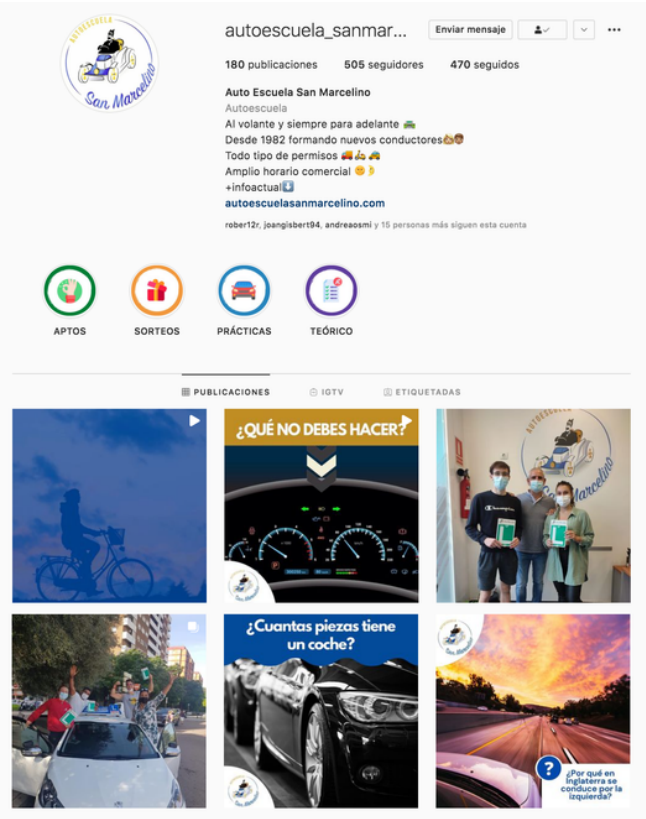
AUTOESCUELA
San Marcelino

autoescuela_sanmar...
Enviar mensaje

180 publicaciones 505 seguidores 470 seguidos

Auto Escuela San Marcelino
Autoescuela
Al volante y siempre para adelante 🚗
Desde 1982 formando nuevos conductores👏🏽👦🏽
Todo tipo de permisos 🚒🛵🚜
Amplio horario comercial 😊👂
+infoactual⬇️
autoescuelasanmarcelino.com

rober12r, joangisbert94, andreaosmi y 15 personas más siguen esta cuenta

APTOS
SORTEOS
PRÁCTICAS
TEÓRICO

PUBLICACIONES
IGTV
ETIQUETADAS

¿QUÉ NO DEBES HACER?

AUTOESCUELA
San Marcelino

¿Cuantas piezas tiene un coche?

¿Por qué en Inglaterra se conduce por la izquierda?